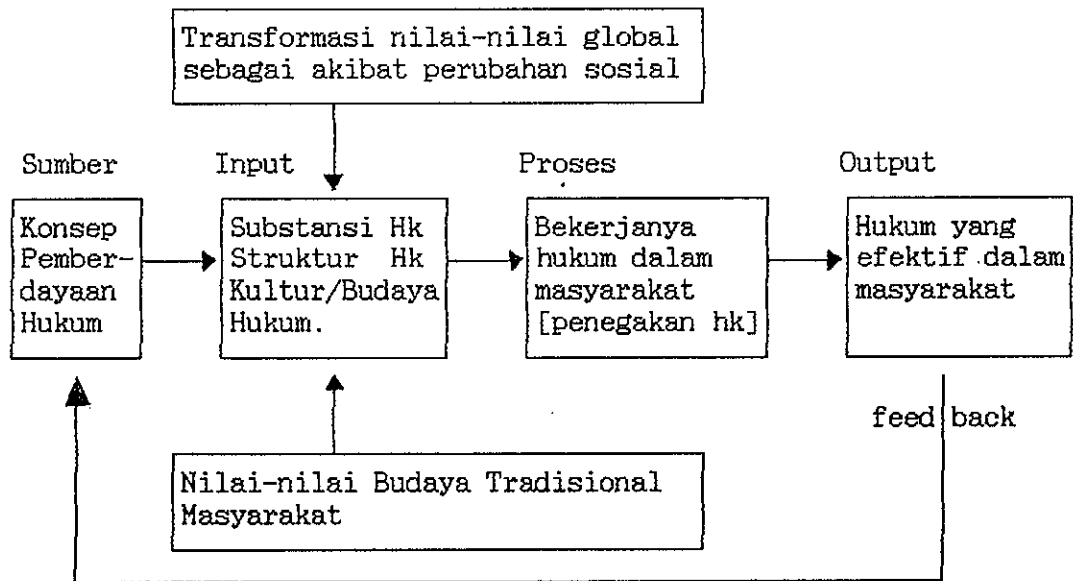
Transformasi nilai-nilai global sebagai akibat perubahan sosial

Sumber

Konsep Pemberdayaan Hukum

Input

Substansi Hk
Struktur Hk
Kultur/Budaya Hukum.

Proses

Bekerjanya hukum dalam masyarakat [penegakan hk]

Output

Hukum yang efektif dalam masyarakat

feed back

Nilai-nilai Budaya Tradisional Masyarakat